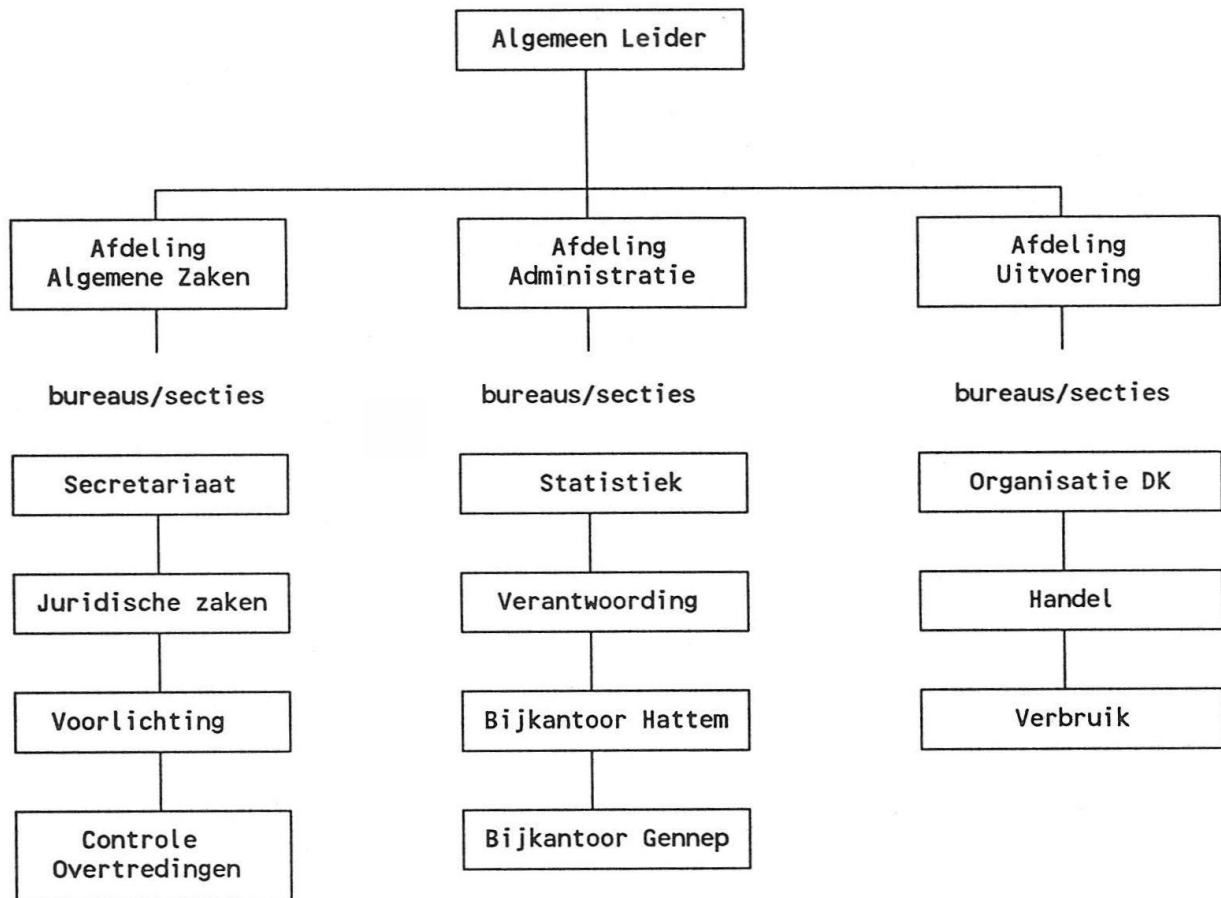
Algemeen Leider

Afdeling Algemene Zaken

Afdeling Administratie

Afdeling Uitvoering

bureaus/secties

bureaus/secties

bureaus/secties

Secretariaat

Juridische zaken

Voorlichting

Controle Overtredingen

Statistiek

Verantwoording

Bijkantoor Hattem

Bijkantoor Gennep

Organisatie DK

Handel

Verbruik